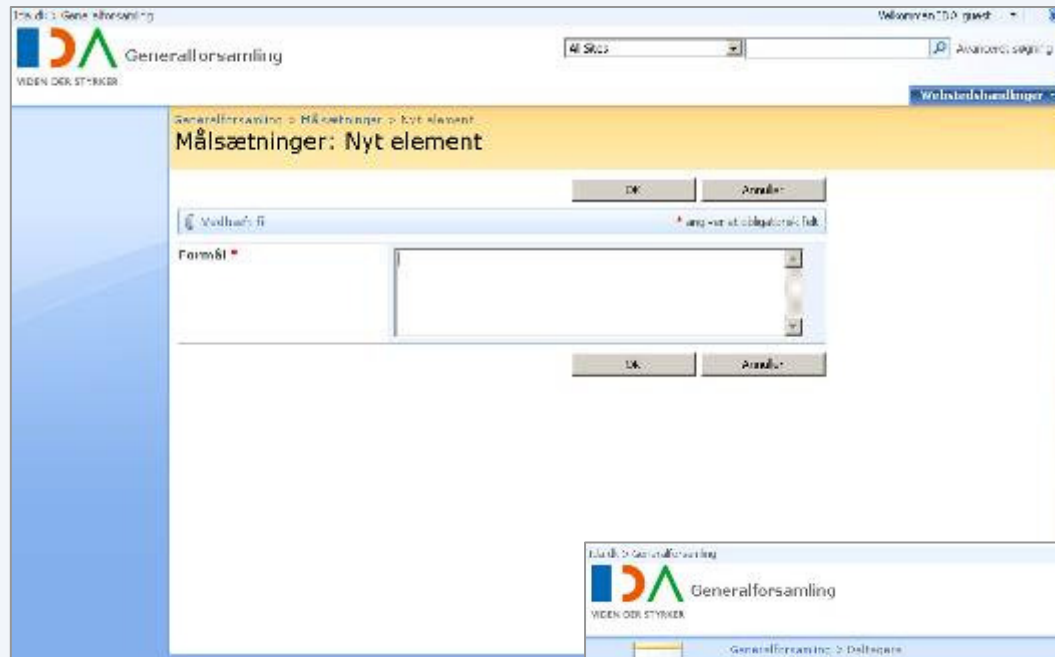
Ida.dk > Generalforsamling

Velkommen IDA guest

Generalforsamling

VIDEN DER STYRKER

All Sites

Avanceret søgning

Webstedshandlinger

Generalforsamling > Målsætninger > Nyt element

Målsætninger: Nyt element

OK

Annuller

Vedhæft fil

* angiver et obligatorisk felt

Formål *

OK

Annuller

Ida.dk > Generalforsamling

Generalforsamling

VIDEN DER STYRKER

Generalforsamling > Deltagere